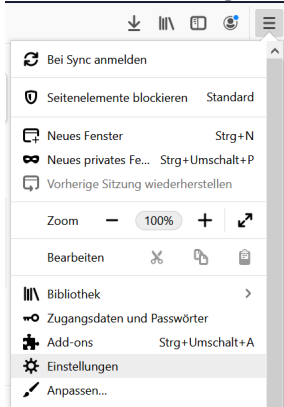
Bei Sync anmelden

Seitenelemente blockieren Standard

Neues Fenster Strg+N

Neues privates Fe... Strg+Umschalt+P

Vorherige Sitzung wiederherstellen

Zoom — 100% +

Bearbeiten

Bibliothek >

Zugangsdaten und Passwörter

Add-ons Strg+Umschalt+A

Einstellungen

Anpassen...